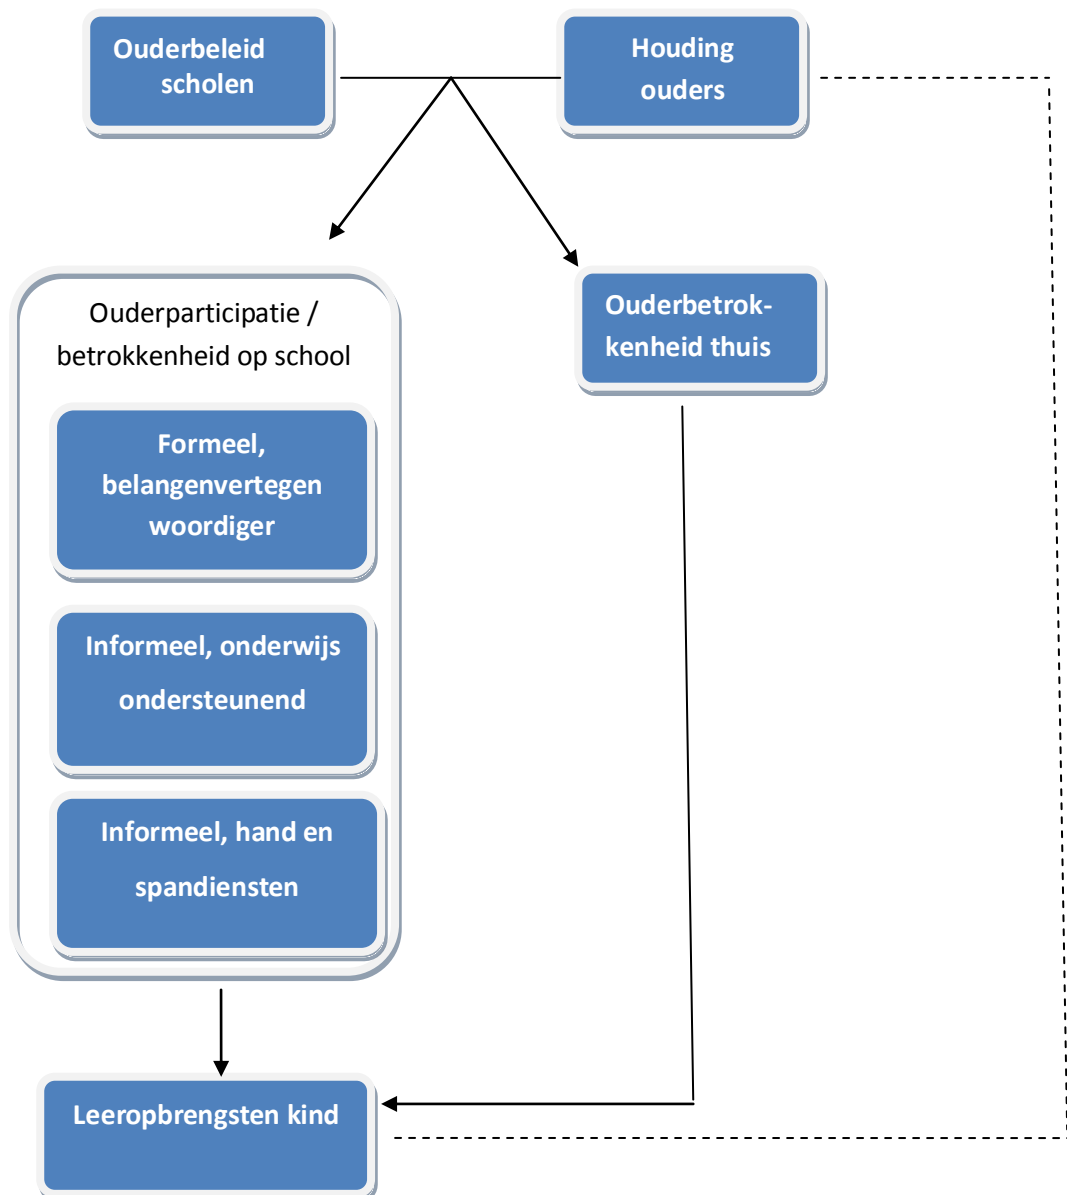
Ouderbeleid scholen

Houding ouders

Ouderparticipatie / betrokkenheid op school

Formeel, belangenvertegen woordiger

Informeel, onderwijs ondersteunend

Informeel, hand en spandiensten

Ouderbetrokkenheid thuis

Leeropbrengsten kind